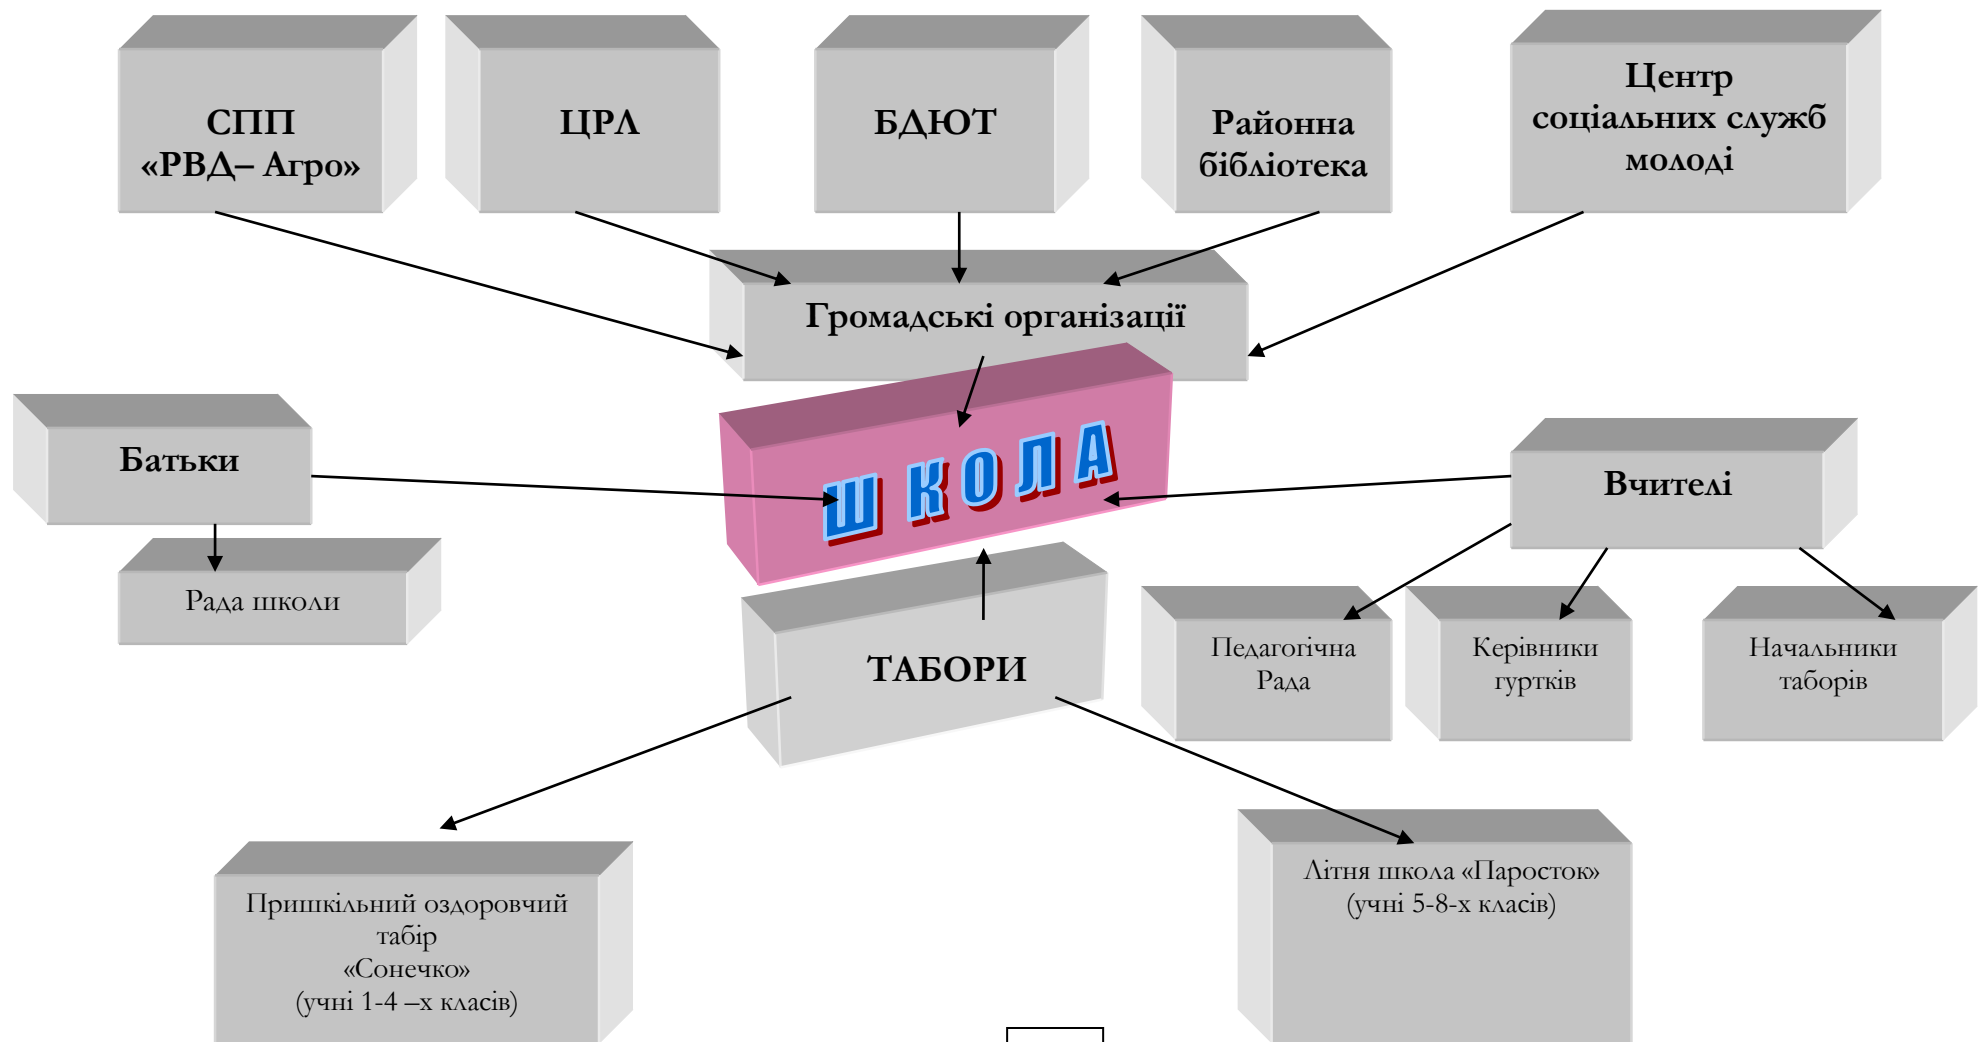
СПП «РВД– Агро»

ЦРА

БДЮТ

Районна бібліотека

Центр соціальних служб молоді

Громадські організації

Батьки

ШКОЛА

Вчителі

Рада школи

ТАБОРИ

Педагогічна Рада

Керівники гуртків

Начальники таборів

Пришкільний оздоровчий табір «Сонечко» (учні 1-4 –х класів)

Літня школа «Паросток» (учні 5-8-х класів)